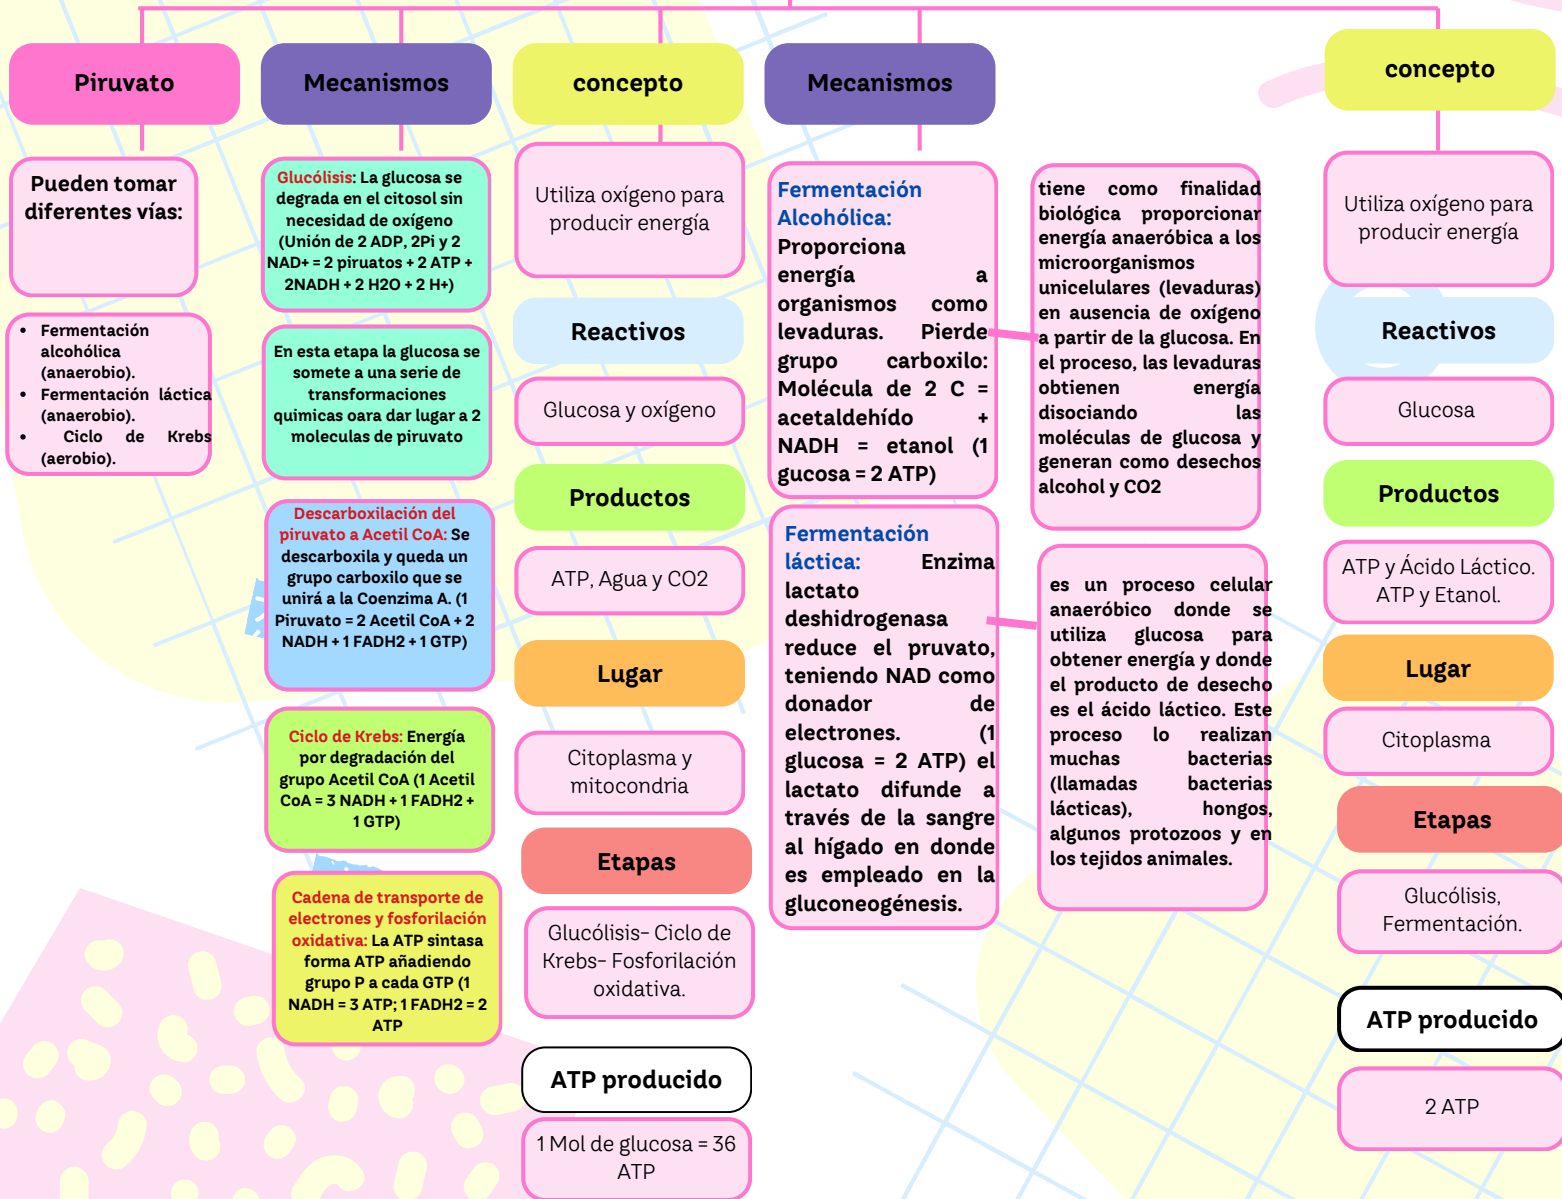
Piruvato

Pueden tomar diferentes vías:

- Fermentación alcohólica (anaerobio).
- Fermentación láctica (anaerobio).
- Ciclo de Krebs (aerobio).

Mecanismos

Glucólisis: La glucosa se degrada en el citosol sin necesidad de oxígeno (Unión de 2 ADP, 2Pi y 2 NAD+ = 2 piruatos + 2 ATP + 2NADH + 2 H2O + 2 H+)

En esta etapa la glucosa se somete a una serie de transformaciones quimicas oara dar lugar a 2 moleculas de piruvato

Descarboxilación del piruvato a Acetil CoA: Se descarboxila y queda un grupo carboxilo que se unirá a la Coenzima A. (1 Piruvato = 2 Acetil CoA + 2 NADH + 1 FADH2 + 1 GTP)

Ciclo de Krebs: Energía por degradación del grupo Acetil CoA (1 Acetil CoA = 3 NADH + 1 FADH2 + 1 GTP)

Cadena de transporte de electrones y fosforilación oxidativa: La ATP sintasa forma ATP añadiendo grupo P a cada GTP (1 NADH = 3 ATP; 1 FADH2 = 2 ATP

concepto

Utiliza oxígeno para producir energía

Reactivos

Glucosa y oxígeno

Productos

ATP, Agua y CO2

Lugar

Citoplasma y mitocondria

Etapas

Glucólisis- Ciclo de Krebs- Fosforilación oxidativa.

ATP producido

1 Mol de glucosa = 36 ATP

Mecanismos

Fermentación Alcohólica: Proporciona energía a organismos como levaduras. Pierde grupo carboxilo: Molécula de 2 C = acetaldehído + NADH = etanol (1 gucosa = 2 ATP)

tiene como finalidad biológica proporcionar energía anaeróbica a los microorganismos unicelulares (levaduras) en ausencia de oxígeno a partir de la glucosa. En el proceso, las levaduras obtienen energía disociando las moléculas de glucosa y generan como desechos alcohol y CO2

Fermentación láctica: Enzima lactato deshidrogenasa reduce el pruvato, teniendo NAD como donador de electrones. (1 glucosa = 2 ATP) el lactato difunde a través de la sangre al hígado en donde es empleado en la gluconeogénesis.

es un proceso celular anaeróbico donde se utiliza glucosa para obtener energía y donde el producto de desecho es el ácido láctico. Este proceso lo realizan muchas bacterias (llamadas bacterias lácticas), hongos, algunos protozoos y en los tejidos animales.

concepto

Utiliza oxígeno para producir energía

Reactivos

Glucosa

Productos

ATP y Ácido Láctico. ATP y Etanol.

Lugar

Citoplasma

Etapas

Glucólisis, Fermentación.

ATP producido

2 ATP